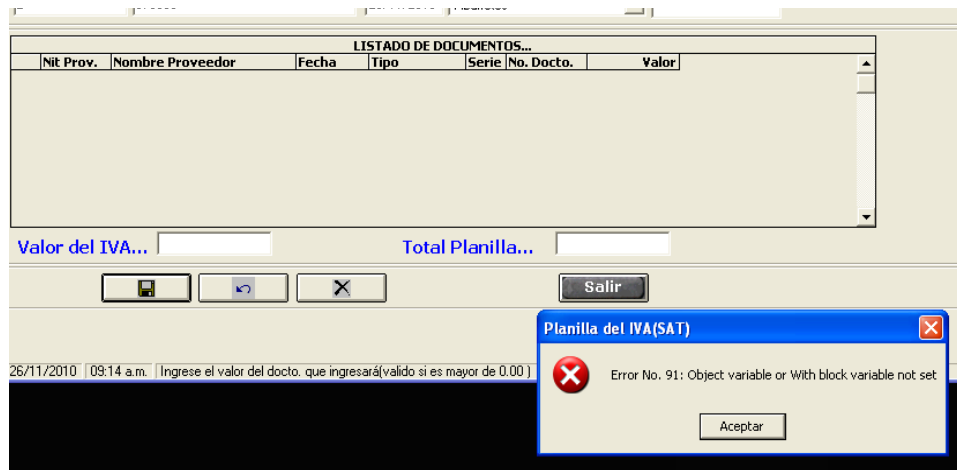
LISTADO DE DOCUMENTOS...

| Nit Prov. | Nombre Proveedor | Fecha | Tipo | Serie | No. Docto. | Valor |
|---|---|---|---|---|---|---|

Valor del IVA...

Total Planilla...

Salir

Planilla del IVA(SAT)

Error No. 91: Object variable or With block variable not set

Aceptar

26/11/2010 | 09:14 a.m. | Ingrese el valor del docto. que ingresará(valido si es mayor de 0.00 )